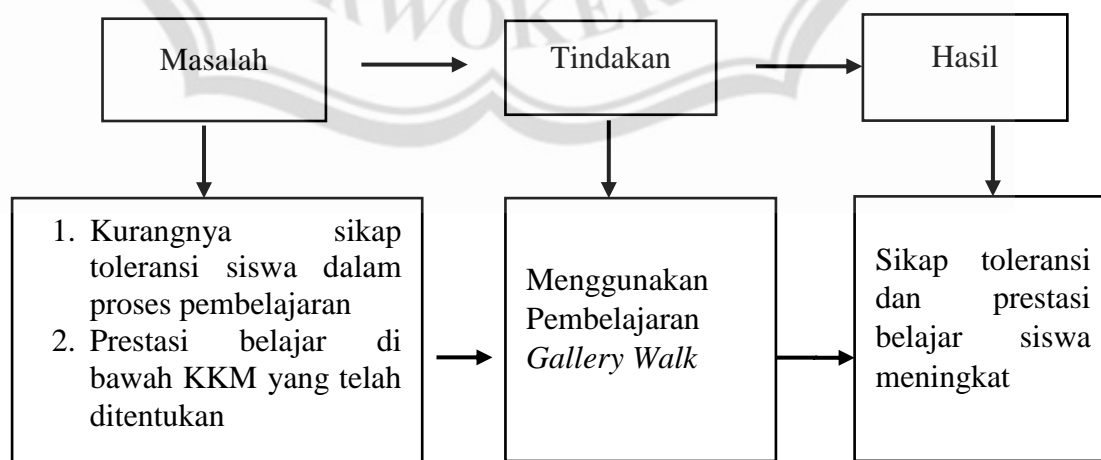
WOKER

Masalah

Tindakan

Hasil

1. Kurangnya sikap toleransi siswa dalam proses pembelajaran
2. Prestasi belajar di bawah KKM yang telah ditentukan

Menggunakan Pembelajaran *Gallery Walk*

Sikap toleransi dan prestasi belajar siswa meningkat